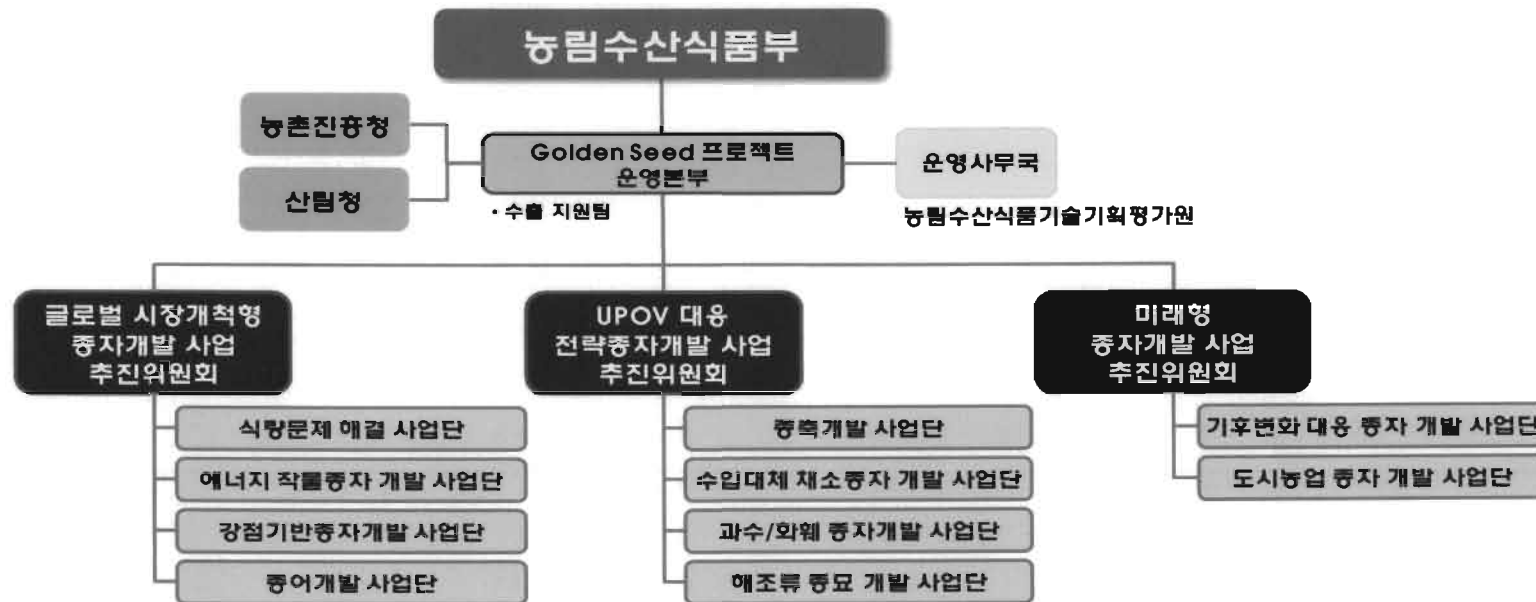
농림수산식품부

농촌진흥청

산림청

Golden Seed 프로젝트 운영본부

• 수출 지원팀

운영사무국

농림수산식품기술기획평가원

글로벌 시장개척형 종자개발 사업 추진위원회

식량문제 해결 사업단

에너지 작물종자 개발 사업단

강점기반종자개발 사업단

종어개발 사업단

UPOV 대응 전략종자개발 사업 추진위원회

종축개발 사업단

수입대체 채소종자 개발 사업단

과수/화훼 종자개발 사업단

해조류 종묘 개발 사업단

미래형 종자개발 사업 추진위원회

기후변화 대응 종자 개발 사업단

도시농업 종자 개발 사업단